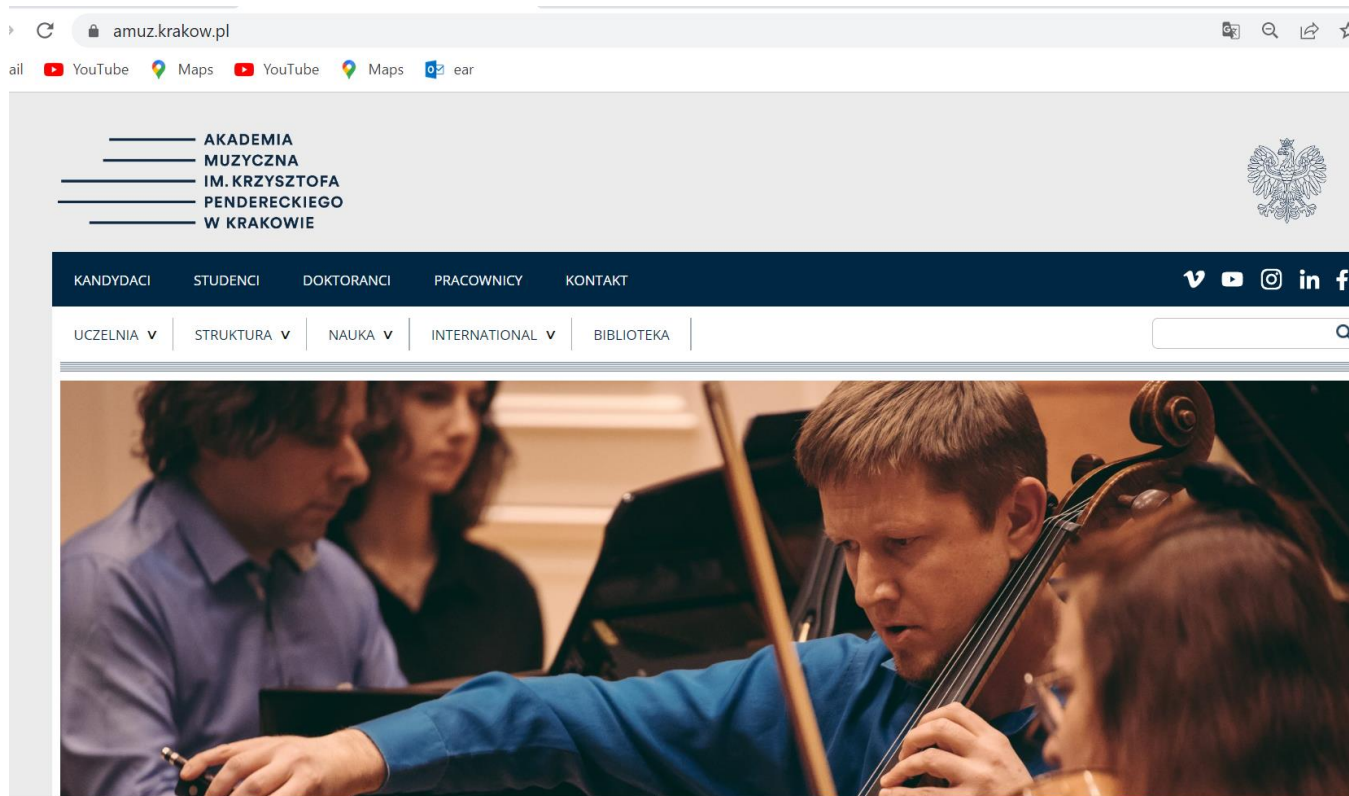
amuz.krakow.pl

ail YouTube Maps YouTube Maps ear

AKADEMIA
MUZYCZNA
IM. KRZYSZTOFA
PENDERECKIEGO
W KRAKOWIE

KANDYDACI STUDENCI DOKTORANCI PRACOWNICY KONTAKT

UCZELNIA ∨ STRUKTURA ∨ NAUKA ∨ INTERNATIONAL ∨ BIBLIOTEKA